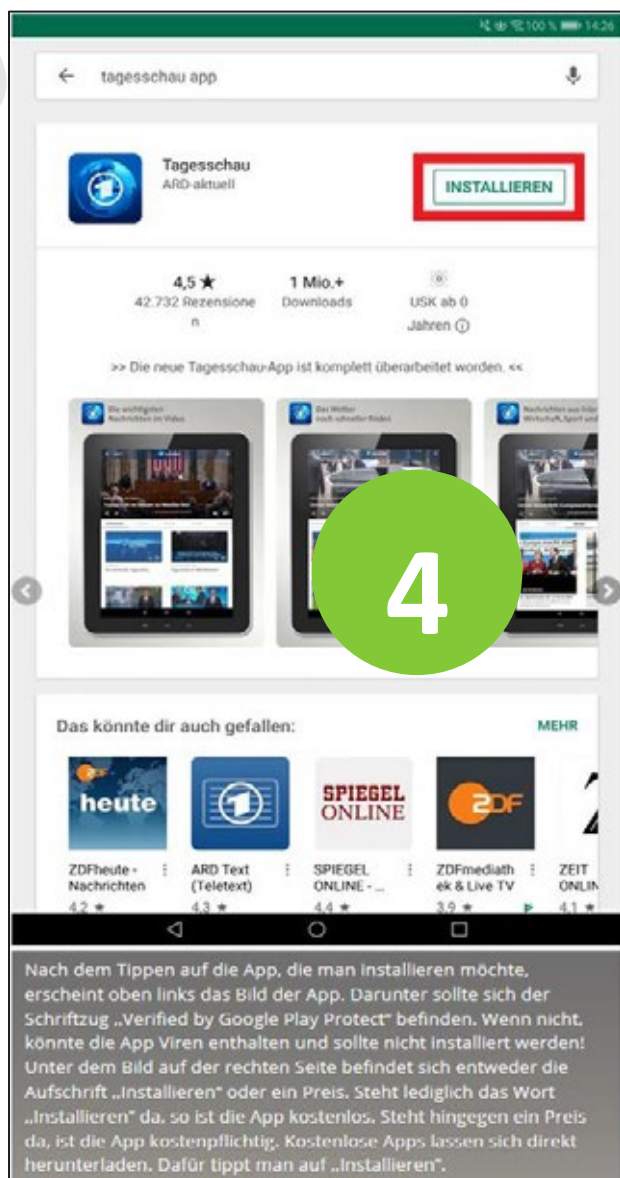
100 % 14:26

tagesschau app

Tagesschau
ARD-aktuell

INSTALLIEREN

4,5 ★
42.732 Rezensionen

1 Mio.+
Downloads

USK ab 0 Jahren ⓘ

>> Die neue Tagesschau-App ist komplett überarbeitet worden. <<

Die wichtigsten Nachrichten im Video

Das Wetter noch schneller finden

Nachrichten aus Inland, Wirtschaft, Sport und

4

Das könnte dir auch gefallen:

MEHR

heute

SPIEGEL ONLINE

ZDF

ZDFheute - Nachrichten
4,2 ★

ARD Text (Teletext)
4,3 ★

SPIEGEL ONLINE - ...
4,4 ★

ZDFmediathek & Live TV
3,9 ★

ZEIT ONLIN
4,1 ★

Nach dem Tippen auf die App, die man installieren möchte, erscheint oben links das Bild der App. Darunter sollte sich der Schriftzug „Verified by Google Play Protect“ befinden. Wenn nicht, könnte die App Viren enthalten und sollte nicht installiert werden! Unter dem Bild auf der rechten Seite befindet sich entweder die Aufschrift „Installieren“ oder ein Preis. Steht lediglich das Wort „Installieren“ da, so ist die App kostenlos. Steht hingegen ein Preis da, ist die App kostenpflichtig. Kostenlose Apps lassen sich direkt herunterladen. Dafür tippt man auf „Installieren“.